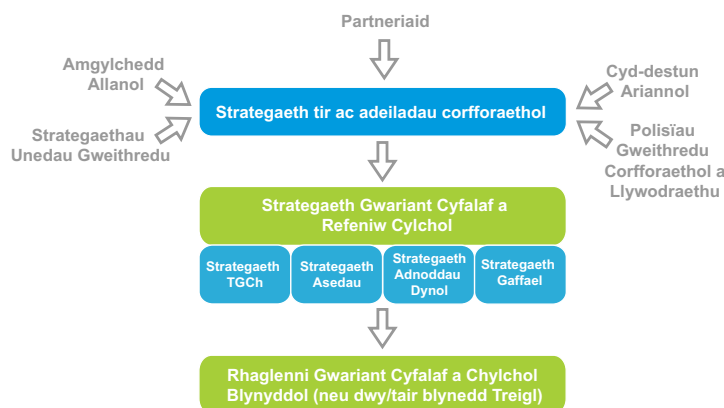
Partneriaid

Amgylchedd Allanol

Strategaethau Unedau Gweithredu

Cyd-destun Ariannol

Polisïau Gweithredu Corfforaethol a Llywodraethu

Strategaeth tir ac adeiladau corfforaethol

Strategaeth Gwariant Cyfalaf a Refeniw Cylchol

Strategaeth TGCh

Strategaeth Asedau

Strategaeth Adnoddau Dynol

Strategaeth Gaffael

Rhaglenni Gwariant Cyfalaf a Chylchol Blynyddol (neu dwy/tair blynedd Treigl)